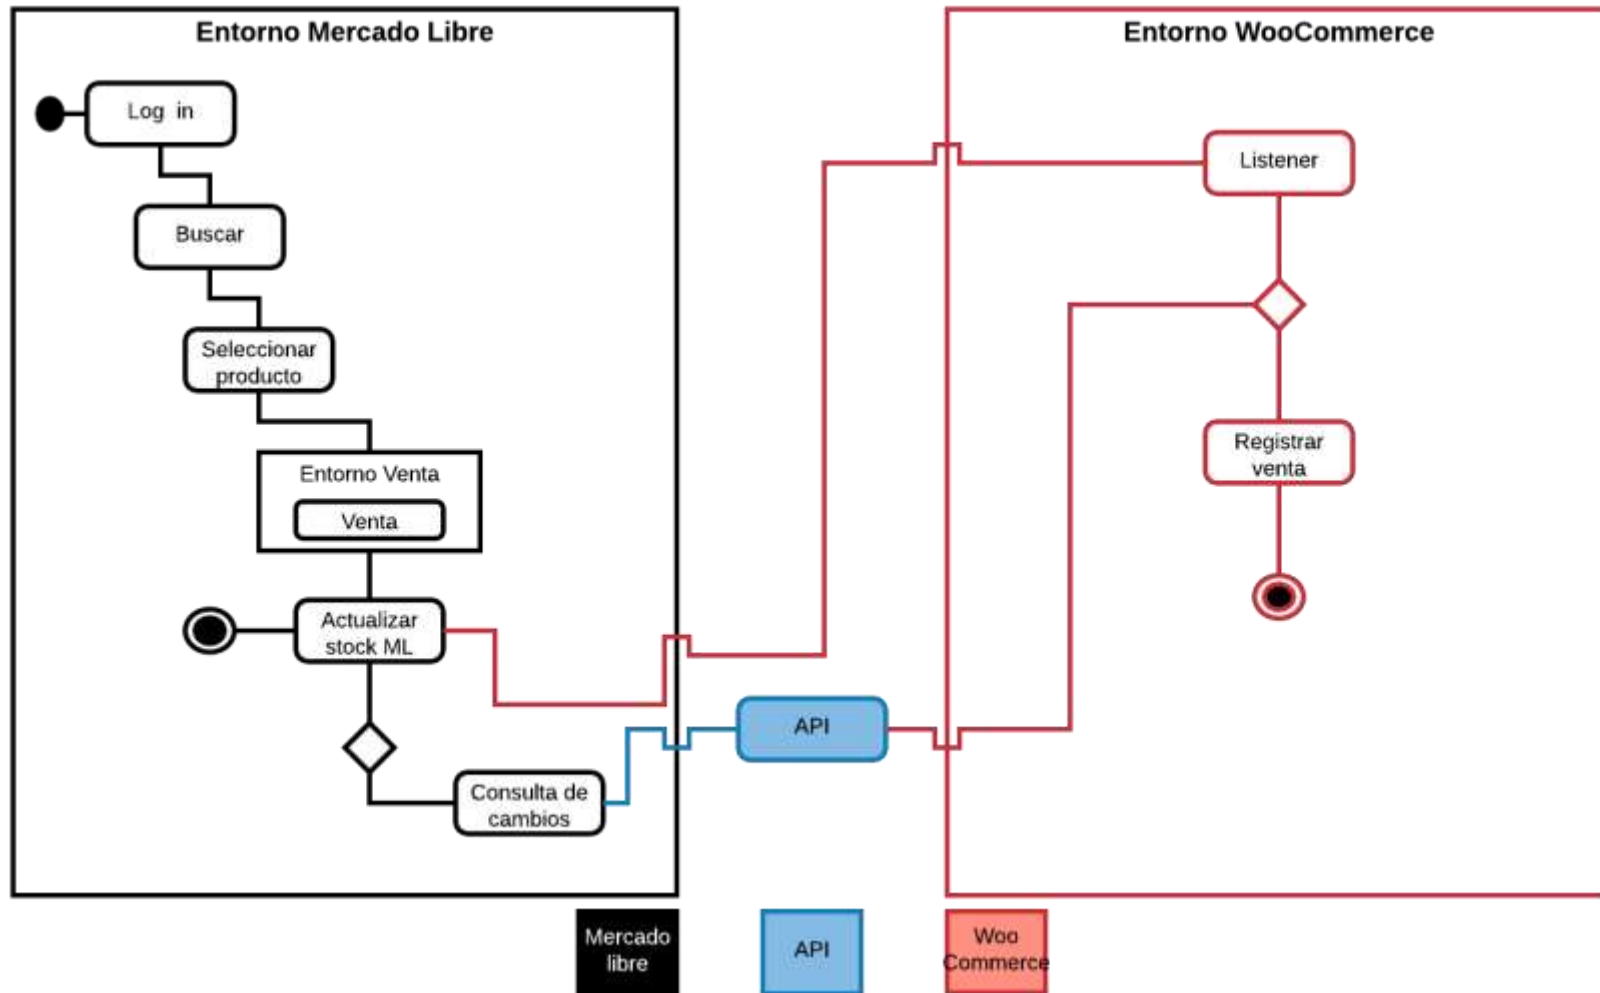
Entorno Mercado Libre

Log in

Buscar

Seleccionar producto

Entorno Venta

Venta

Actualizar stock ML

Consulta de cambios

API

Entorno WooCommerce

Listener

Registrar venta

Mercado libre

API

Woo Commerce